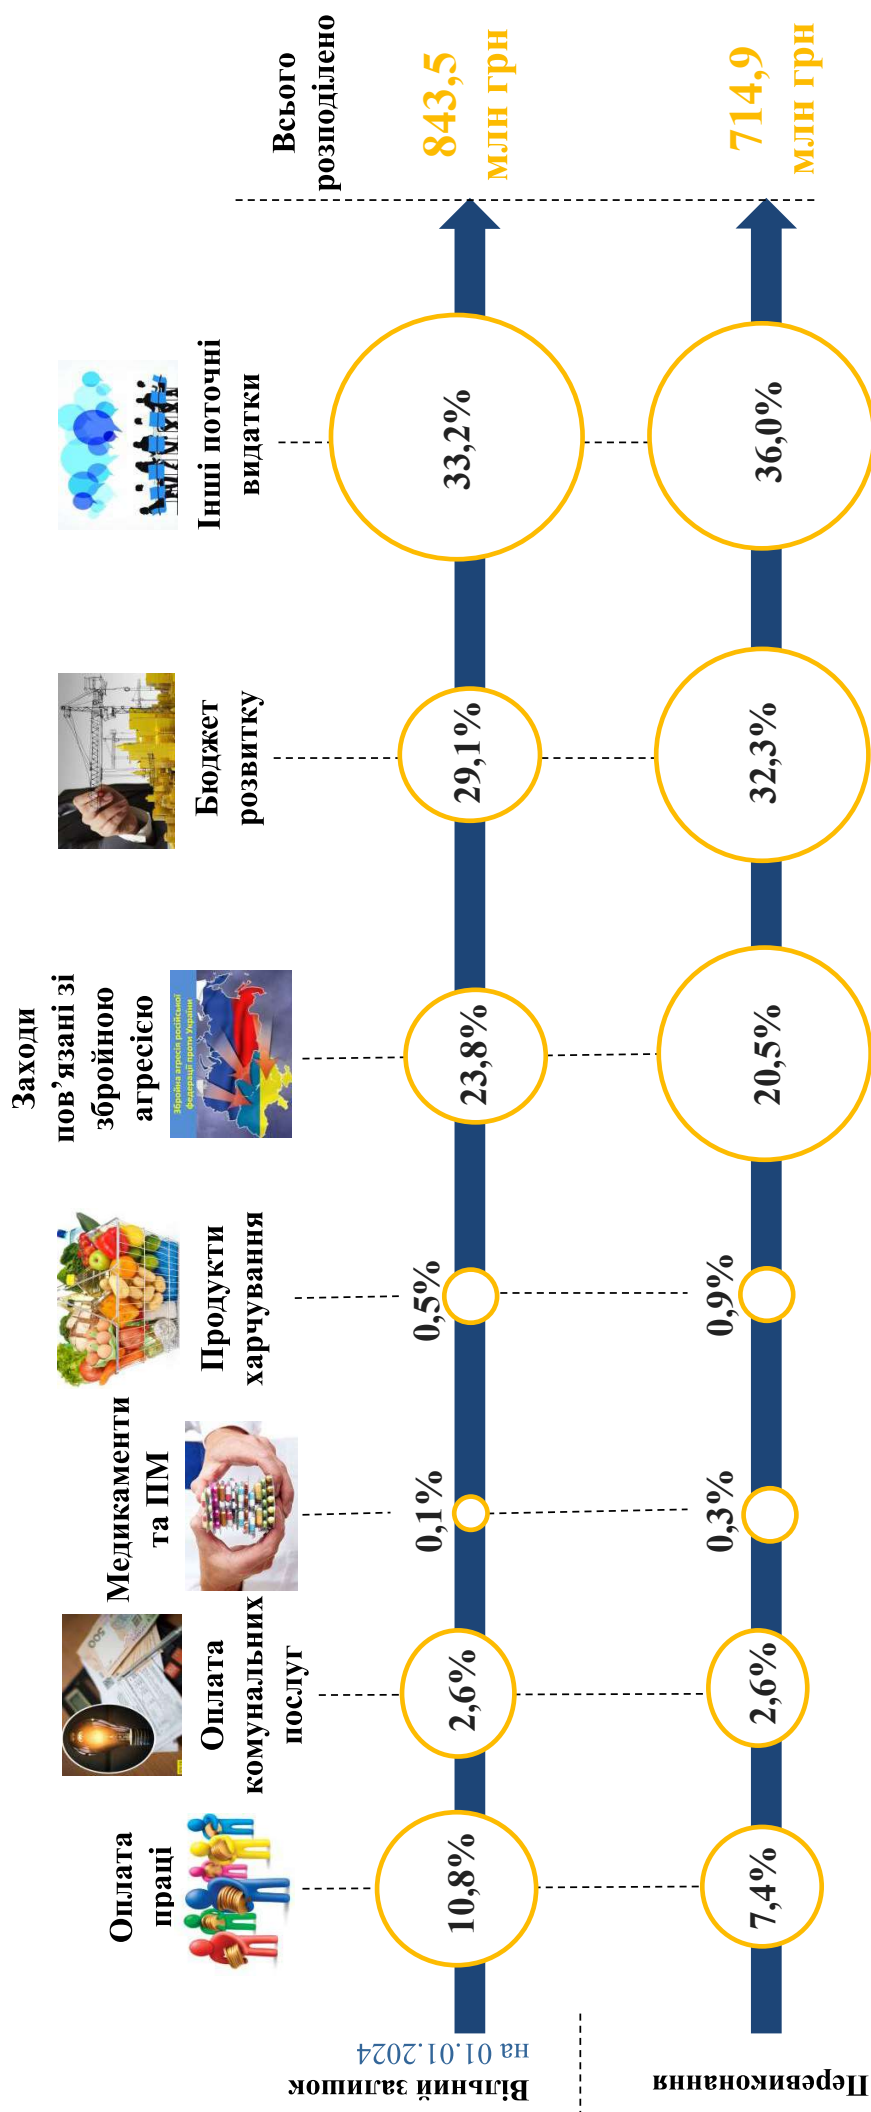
Вільний залишок
на 01.01.2024

Перевиконання

Оплата праці

Оплата комунальних послуг

Медикаменти та ПМ

Продукти харчування

Заходи пов'язані зі збройною агресією

Бюджет розвитку

Інші поточні видатки

Всього розподілено

10,8%
2,6%
0,1%
0,5%
23,8%
29,1%
33,2%
843,5 млн грн

7,4%
2,6%
0,3%
0,9%
20,5%
32,3%
36,0%
714,9 млн грн

Збройна агресія російської федерації проти України